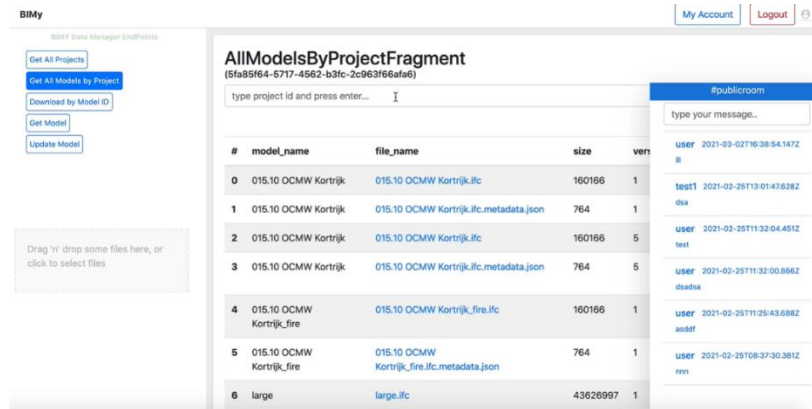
BIMy

My Account Logout

BIMY Data Manager EndPoints

Get All Projects

Get All Models by Project

Download by Model ID

Get Model

Update Model

Drag 'n' drop some files here, or click to select files

AllModelsByProjectFragment
(5fa85f64-5717-4562-b3fc-2c963f66afa6)

type project id and press enter...

| # | model_name | file_name | size | vers |
|---|---|---|---|---|
| 0 | 015.10 OCMW Kortrijk | 015.10 OCMW Kortrijk.ifc | 160166 | 1 |
| 1 | 015.10 OCMW Kortrijk | 015.10 OCMW Kortrijk.ifc.metadata.json | 764 | 1 |
| 2 | 015.10 OCMW Kortrijk | 015.10 OCMW Kortrijk.ifc | 160166 | 5 |
| 3 | 015.10 OCMW Kortrijk | 015.10 OCMW Kortrijk.ifc.metadata.json | 764 | 5 |
| 4 | 015.10 OCMW Kortrijk_fire | 015.10 OCMW Kortrijk_fire.ifc | 160166 | 1 |
| 5 | 015.10 OCMW Kortrijk_fire | 015.10 OCMW Kortrijk_fire.ifc.metadata.json | 764 | 1 |
| 6 | large | large.ifc | 43626997 | 1 |

#publicroom

type your message..

user 2021-03-02T16:38:54.147Z
lll

test1 2021-02-25T13:01:47.628Z
dsa

user 2021-02-25T11:32:04.451Z
test

user 2021-02-25T11:32:00.866Z
dsadsa

user 2021-02-25T11:25:43.688Z
asddf

user 2021-02-25T08:37:30.381Z
nnn